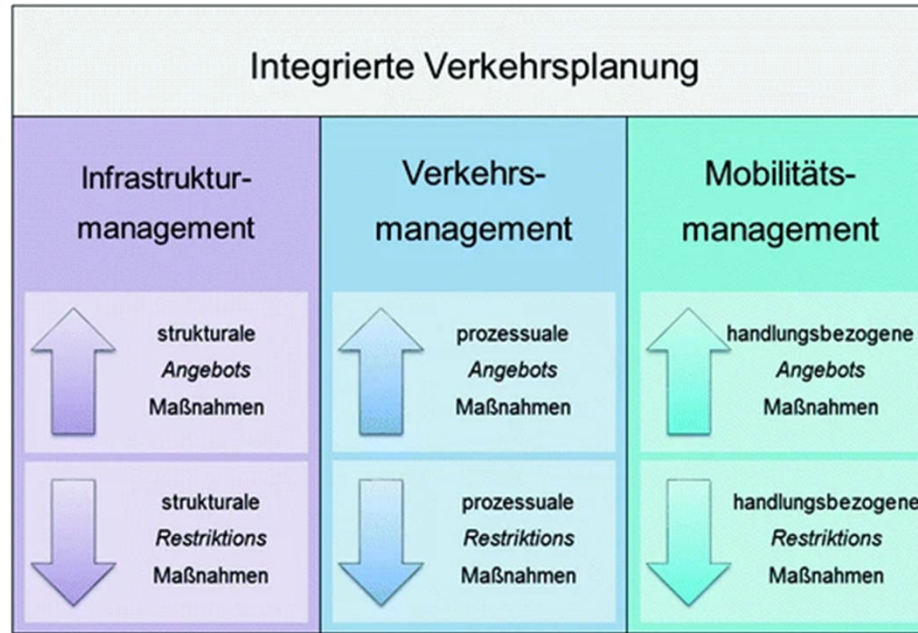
Integrierte Verkehrsplanung

| Infrastruktur-management | Verkehrs-management | Mobilitäts-management |
|---|---|---|
| strukturale *Angebots* Maßnahmen | prozessuale *Angebots* Maßnahmen | handlungsbezogene *Angebots* Maßnahmen |
| strukturale *Restriktions* Maßnahmen | prozessuale *Restriktions* Maßnahmen | handlungsbezogene *Restriktions* Maßnahmen |